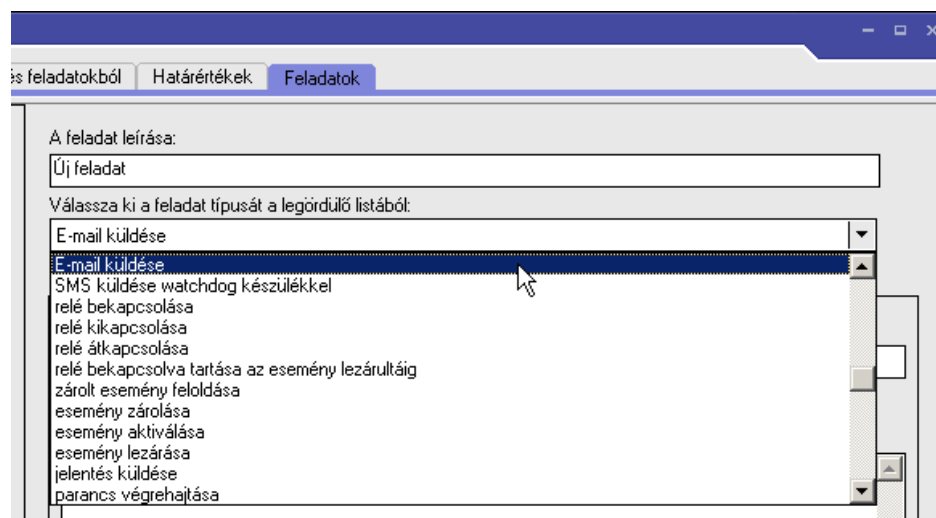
és feladatokból | Határértékek | Feladatok

A feladat leírása:

Új feladat

Válassza ki a feladat típusát a legördülő listából:

E-mail küldése

E-mail küldése
SMS küldése watchdog készülékkel
relé bekapcsolása
relé kikapcsolása
relé átkapcsolása
relé bekapcsolva tartása az esemény lezárultáig
zárolt esemény feloldása
esemény zárolása
esemény aktiválása
esemény lezárása
jelentés küldése
parancs végrehajtása